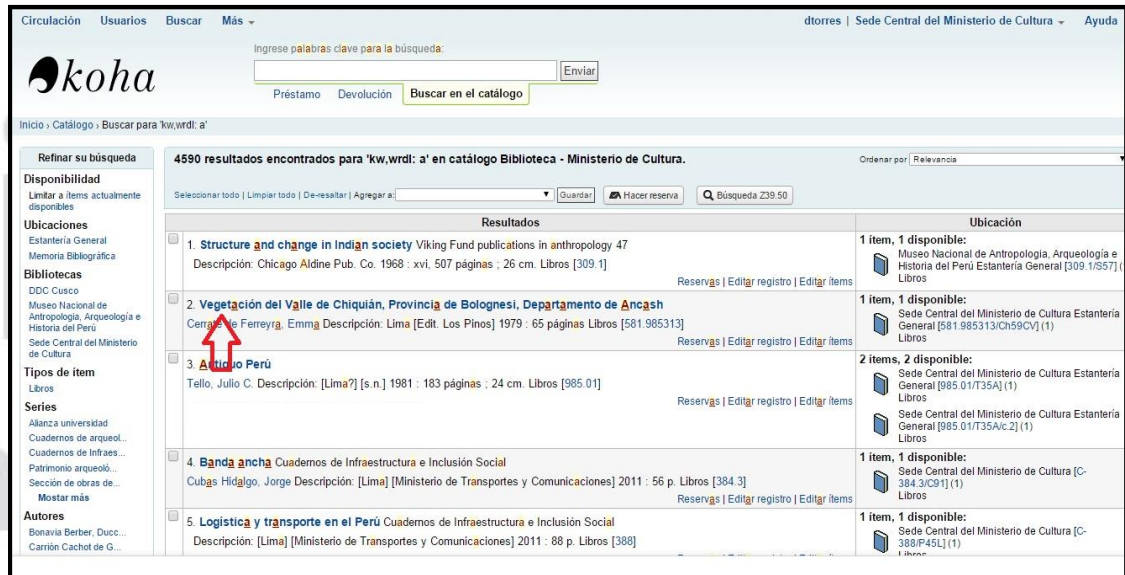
Circulación Usuarios Buscar Más

dtorres | Sede Central del Ministerio de Cultura | Ayuda

koha

Ingrese palabras clave para la búsqueda:

Enviar

Préstamo Devolución Buscar en el catálogo

Inicio › Catálogo › Buscar para 'kw,wrdl: a'

Refinar su búsqueda

Disponibilidad
Limitar a ítems actualmente disponibles

Ubicaciones
Estantería General
Memoria Bibliográfica

Bibliotecas
DDC Cusco
Museo Nacional de Antropología, Arqueología e Historia del Perú
Sede Central del Ministerio de Cultura

Tipos de ítem
Libros

Series
Alianza universidad
Cuadernos de arqueol...
Cuadernos de Infraes...
Patrimonio arqueoló...
Sección de obras de...
Mostar más

Autores
Bonavia Berber, Ducc...
Carrión Cachot de G...

4590 resultados encontrados para 'kw,wrdl: a' en catálogo Biblioteca - Ministerio de Cultura.

Ordenar por Relevancia

Seleccionar todo | Limpiar todo | De-resaltar | Agregar a: Guardar Hacer reserva Búsqueda Z39.50

| Resultados | Ubicación |
|---|---|
| 1. Structure and change in Indian society Viking Fund publications in anthropology 47 Descripción: Chicago Aldine Pub. Co. 1968 : xvi, 507 páginas ; 26 cm. Libros [309.1] Reservas \| Editar registro \| Editar ítems | 1 ítem, 1 disponible: Museo Nacional de Antropologia, Arqueología e Historia del Perú Estantería General [309.1/S57] ( Libros |
| 2. Vegetación del Valle de Chiquián, Provincia de Bolognesi, Departamento de Ancash Cerrate de Ferreyra, Emma Descripción: Lima [Edit. Los Pinos] 1979 : 65 páginas Libros [581.985313] Reservas \| Editar registro \| Editar ítems | 1 ítem, 1 disponible: Sede Central del Ministerio de Cultura Estantería General [581.985313/Ch59CV] (1) Libros |
| 3. Antiguo Perú Tello, Julio C. Descripción: [Lima?] [s.n.] 1981 : 183 páginas ; 24 cm. Libros [985.01] Reservas \| Editar registro \| Editar ítems | 2 ítems, 2 disponible: Sede Central del Ministerio de Cultura Estantería General [985.01/T35A] (1) Libros Sede Central del Ministerio de Cultura Estantería General [985.01/T35A/c.2] (1) Libros |
| 4. Banda ancha Cuadernos de Infraestructura e Inclusión Social Cubas Hidalgo, Jorge Descripción: [Lima] [Ministerio de Transportes y Comunicaciones] 2011 : 56 p. Libros [384.3] Reservas \| Editar registro \| Editar ítems | 1 ítem, 1 disponible: Sede Central del Ministerio de Cultura [C-384.3/C91] (1) Libros |
| 5. Logistica y transporte en el Perú Cuadernos de Infraestructura e Inclusión Social Descripción: [Lima] [Ministerio de Transportes y Comunicaciones] 2011 : 88 p. Libros [388] | 1 ítem, 1 disponible: Sede Central del Ministerio de Cultura [C-388/P45L] (1) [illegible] |